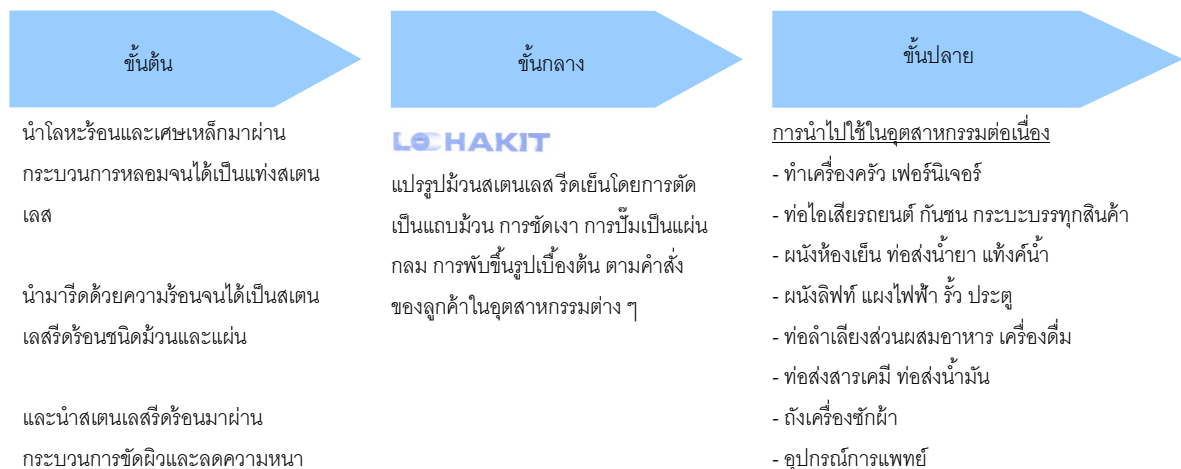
ขั้นต้น

นำโลหะร้อนและเศษเหล็กมาผ่านกระบวนการหลอมจนได้เป็นแท่งสเตนเลส

นำมารีดด้วยความร้อนจนได้เป็นสเตนเลสรีดร้อนชนิดม้วนและแผ่น

และนำสเตนเลสรีดร้อนมาผ่านกระบวนการขัดผิวและลดความหนา

ขั้นกลาง

LOHAKIT

แปรรูปม้วนสเตนเลส รีดเย็นโดยการตัดเป็นแถบม้วน การชัดเงา การปั๊มเป็นแผ่นกลม การพับขึ้นรูปเบื้องต้น ตามคำสั่งของลูกค้าในอุตสาหกรรมต่าง ๆ

ขั้นปลาย

การนำไปใช้ในอุตสาหกรรมต่อเนื่อง

- ทำเครื่องครัว เฟอร์นิเจอร์
- ท่อไอเสียรถยนต์ กันชน กระบะบรรทุกสินค้า
- ผนังห้องเย็น ท่อส่งน้ำยา แท้งค์น้ำ
- ผนังลิฟท์ แผงไฟฟ้า รั้ว ประตู
- ท่อลำเลียงส่วนผสมอาหาร เครื่องดื่ม
- ท่อส่งสารเคมี ท่อส่งน้ำมัน
- ถังเครื่องซักผ้า
- อุปกรณ์การแพทย์